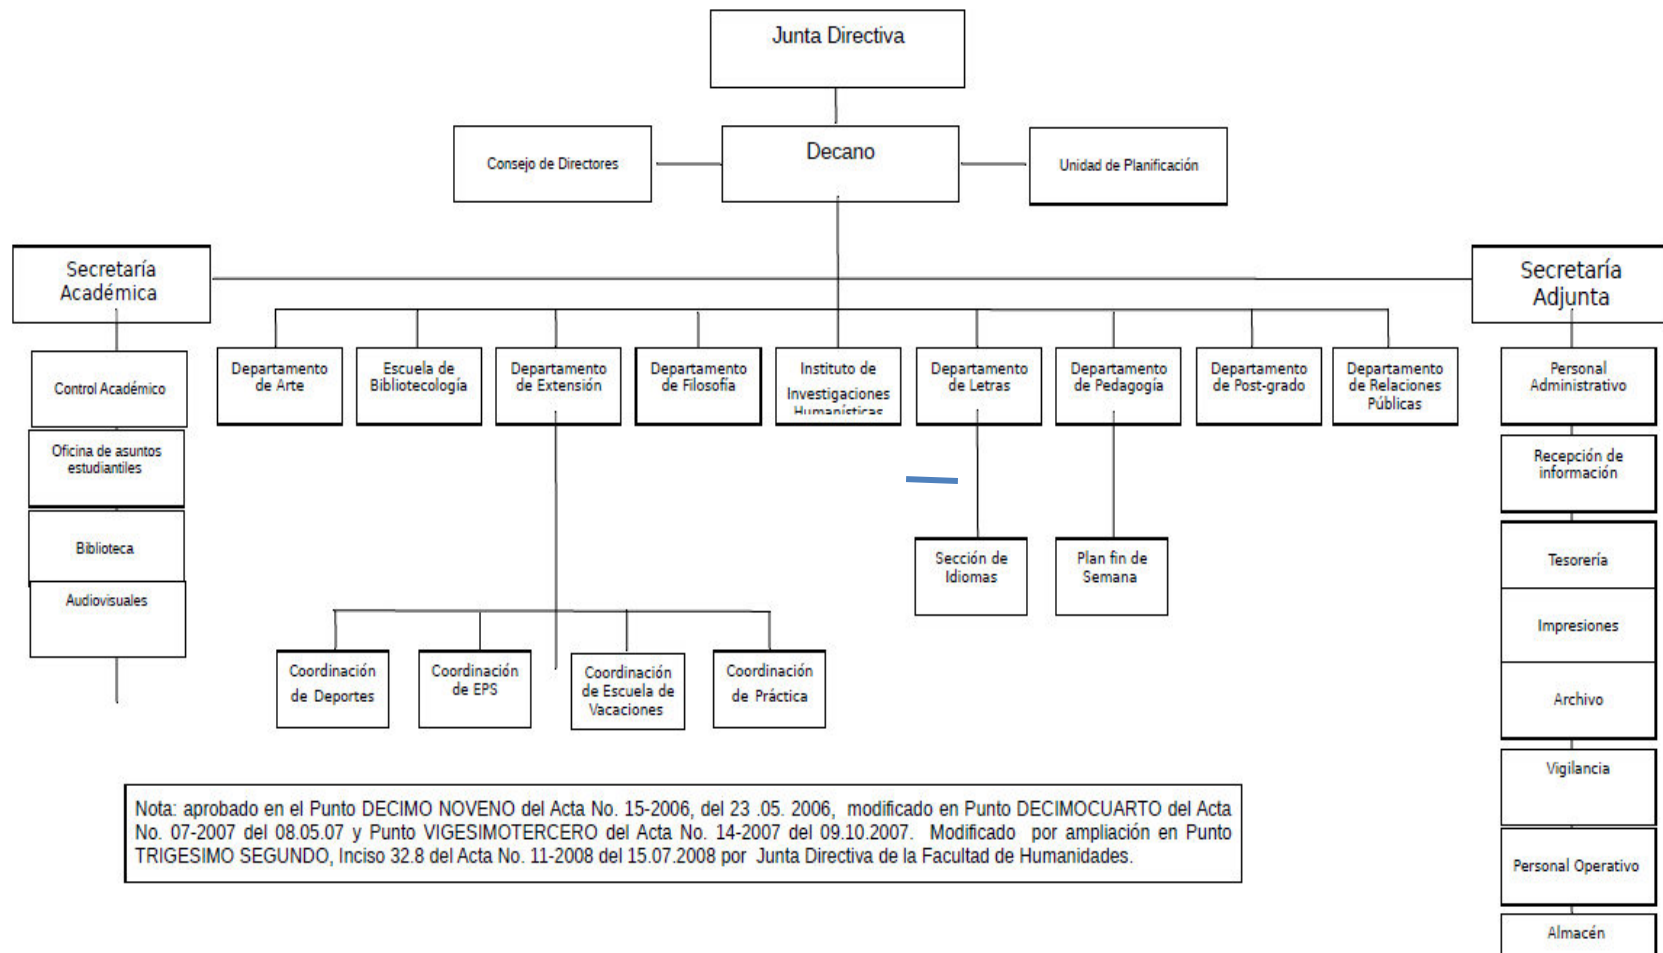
Junta Directiva

Consejo de Directores

Decano

Unidad de Planificación

Secretaría Académica

Secretaría Adjunta

Control Académico

Oficina de asuntos estudiantiles

Biblioteca

Audiovisuales

Departamento de Arte

Escuela de Bibliotecología

Departamento de Extensión

Departamento de Filosofía

Instituto de Investigaciones Humanísticas

Departamento de Letras

Departamento de Pedagogía

Departamento de Post-grado

Departamento de Relaciones Públicas

Personal Administrativo

Recepción de información

Tesorería

Impresiones

Archivo

Vigilancia

Personal Operativo

Almacén

Sección de Idiomas

Plan fin de Semana

Coordinación de Deportes

Coordinación de EPS

Coordinación de Escuela de Vacaciones

Coordinación de Práctica

Nota: aprobado en el Punto DECIMO NOVENO del Acta No. 15-2006, del 23 .05. 2006, modificado en Punto DECIMOCUARTO del Acta No. 07-2007 del 08.05.07 y Punto VIGESIMOTERCERO del Acta No. 14-2007 del 09.10.2007. Modificado por ampliación en Punto TRIGESIMO SEGUNDO, Inciso 32.8 del Acta No. 11-2008 del 15.07.2008 por Junta Directiva de la Facultad de Humanidades.